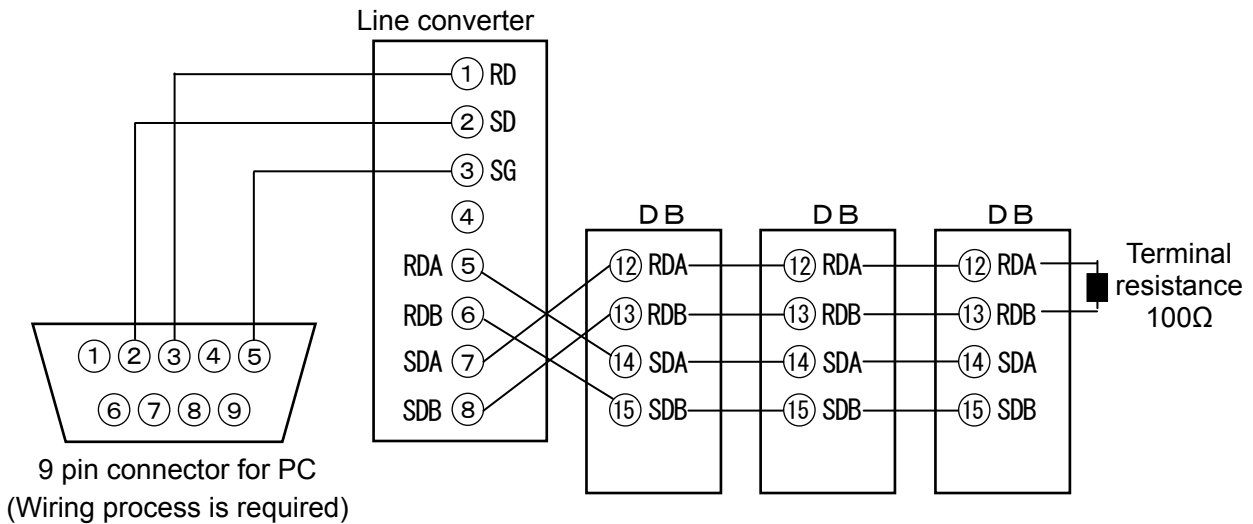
Line converter

① RD
② SD
③ SG
④
RDA ⑤
RDB ⑥
SDA ⑦
SDB ⑧

DB
⑫ RDA
⑬ RDB
⑭ SDA
⑮ SDB

DB
⑫ RDA
⑬ RDB
⑭ SDA
⑮ SDB

DB
⑫ RDA
⑬ RDB
⑭ SDA
⑮ SDB

Terminal resistance 100Ω

① ② ③ ④ ⑤
⑥ ⑦ ⑧ ⑨

9 pin connector for PC
(Wiring process is required)